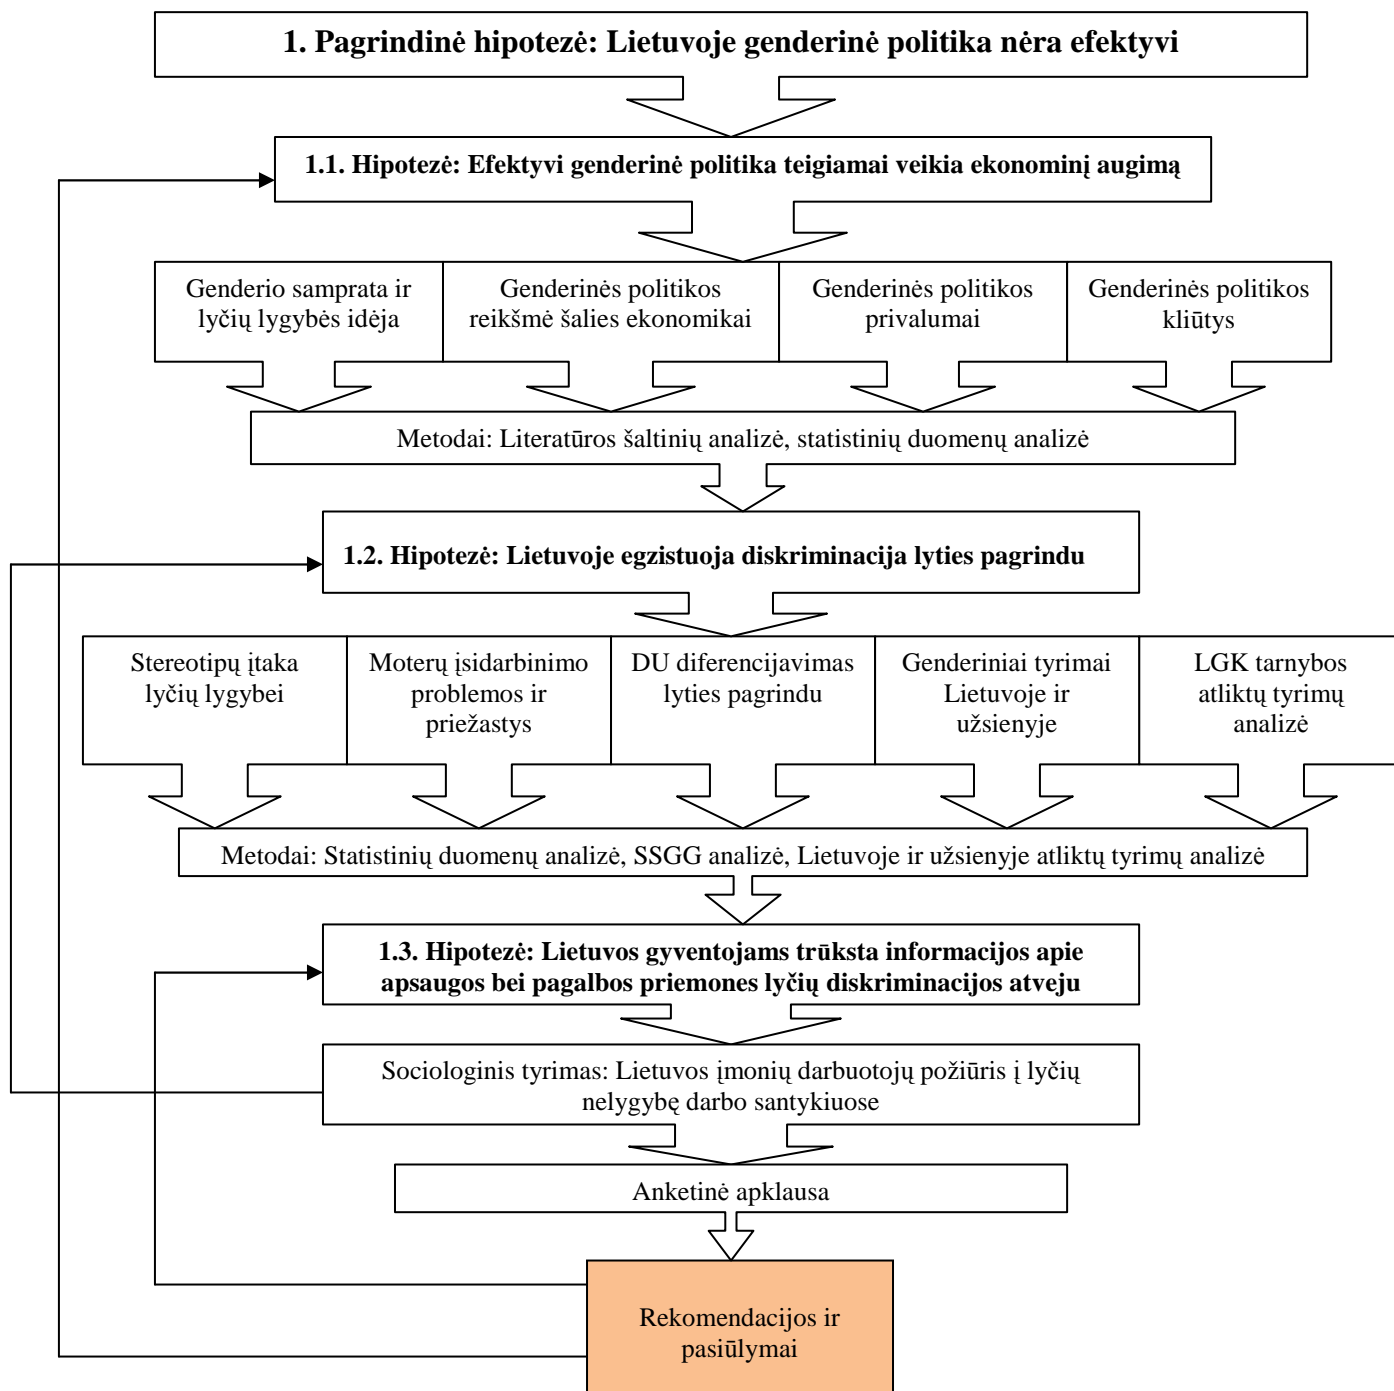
1. Pagrindinė hipotezė: Lietuvoje genderinė politika nėra efektyvi

1.1. Hipotezė: Efektyvi genderinė politika teigiamai veikia ekonominį augimą

Genderio samprata ir lyčių lygybės idėja

Genderinės politikos reikšmė šalies ekonomikai

Genderinės politikos privalumai

Genderinės politikos kliūtys

Metodai: Literatūros šaltinių analizė, statistinių duomenų analizė

1.2. Hipotezė: Lietuvoje egzistuoja diskriminacija lyties pagrindu

Stereotipų įtaka lyčių lygybei

Moterų įsidarbinimo problemos ir priežastys

DU diferencijavimas lyties pagrindu

Genderiniai tyrimai Lietuvoje ir užsienyje

LGK tarnybos atliktų tyrimų analizė

Metodai: Statistinių duomenų analizė, SSGG analizė, Lietuvoje ir užsienyje atliktų tyrimų analizė

1.3. Hipotezė: Lietuvos gyventojams trūksta informacijos apie apsaugos bei pagalbos priemones lyčių diskriminacijos atveju

Sociologinis tyrimas: Lietuvos įmonių darbuotojų požiūris į lyčių nelygybę darbo santykiuose

Anketinė apklausa

Rekomendacijos ir pasiūlymai